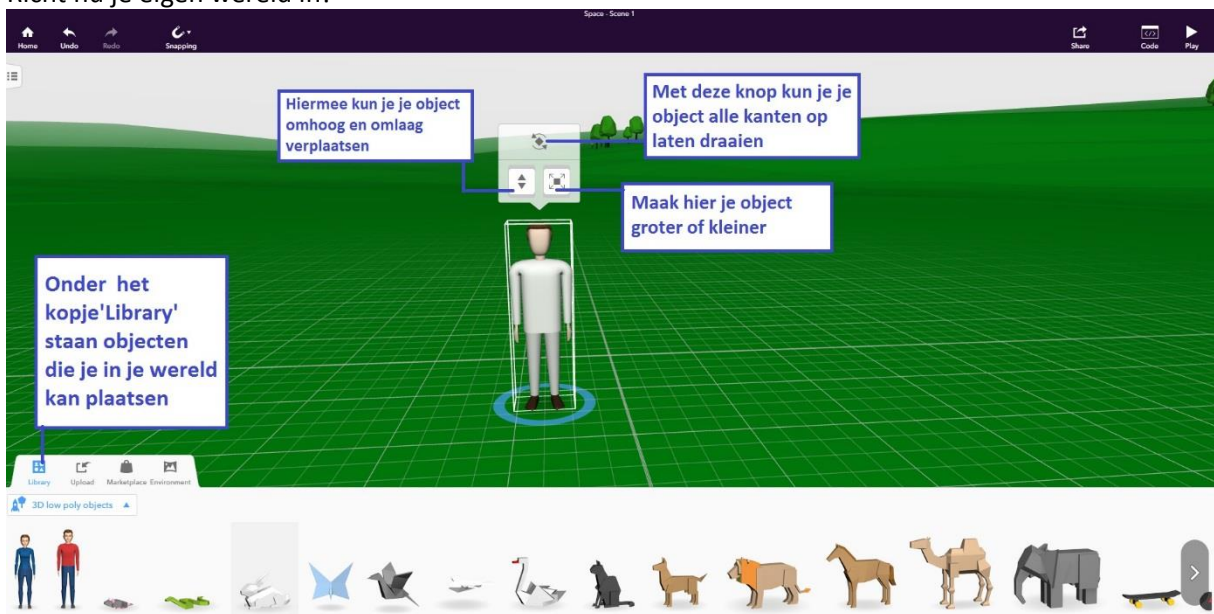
Richt nu je eigen wereld in.

Home Undo Redo Snapping

Space - Scene 1

Share Code Play

Hiermee kun je je object omhoog en omlaag verplaatsen

Met deze knop kun je je object alle kanten op laten draaien

Maak hier je object groter of kleiner

Onder het kopje'Library' staan objecten die je in je wereld kan plaatsen

Library Upload Marketplace Environment

3D low poly objects